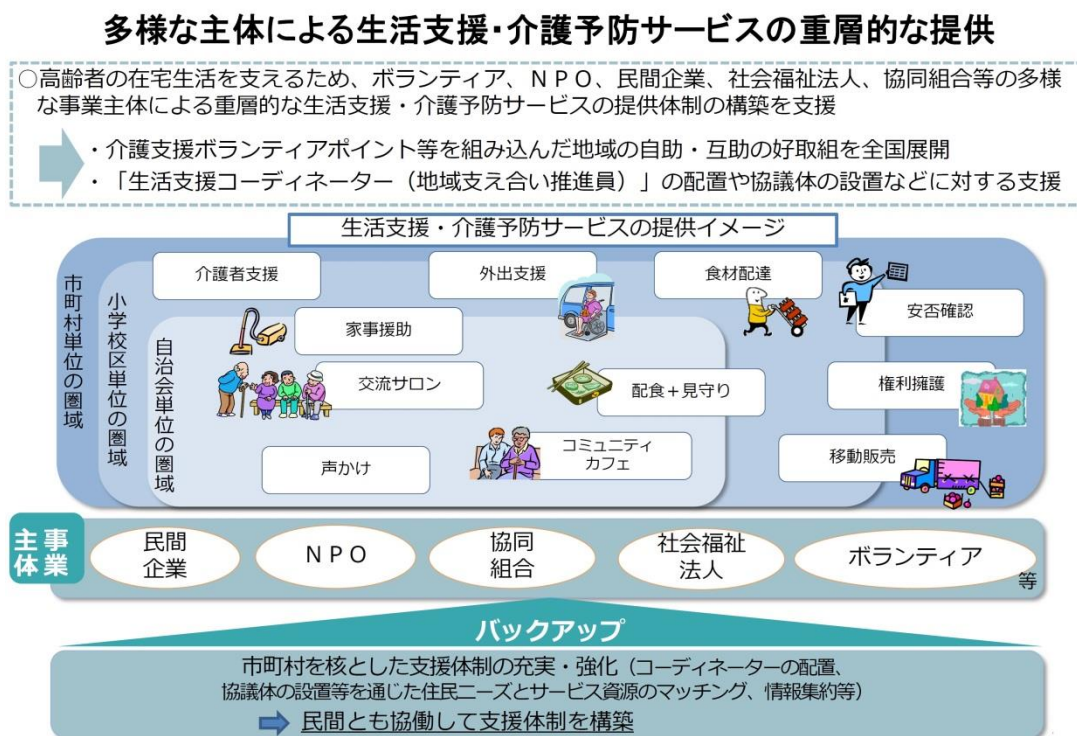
多様な主体による生活支援・介護予防サービスの重層的な提供

○高齢者の在宅生活を支えるため、ボランティア、ＮＰＯ、民間企業、社会福祉法人、協同組合等の多様な事業主体による重層的な生活支援・介護予防サービスの提供体制の構築を支援

・介護支援ボランティアポイント等を組み込んだ地域の自助・互助の好取組を全国展開
・「生活支援コーディネーター（地域支え合い推進員）」の配置や協議体の設置などに対する支援

生活支援・介護予防サービスの提供イメージ

市町村単位の圏域

小学校区単位の圏域

自治会単位の圏域

介護者支援

外出支援

食材配達

安否確認

家事援助

交流サロン

配食＋見守り

権利擁護

声かけ

コミュニティカフェ

移動販売

事業主体

民間企業

ＮＰＯ

協同組合

社会福祉法人

ボランティア

等

バックアップ

市町村を核とした支援体制の充実・強化（コーディネーターの配置、協議体の設置等を通じた住民ニーズとサービス資源のマッチング、情報集約等）

民間とも協働して支援体制を構築